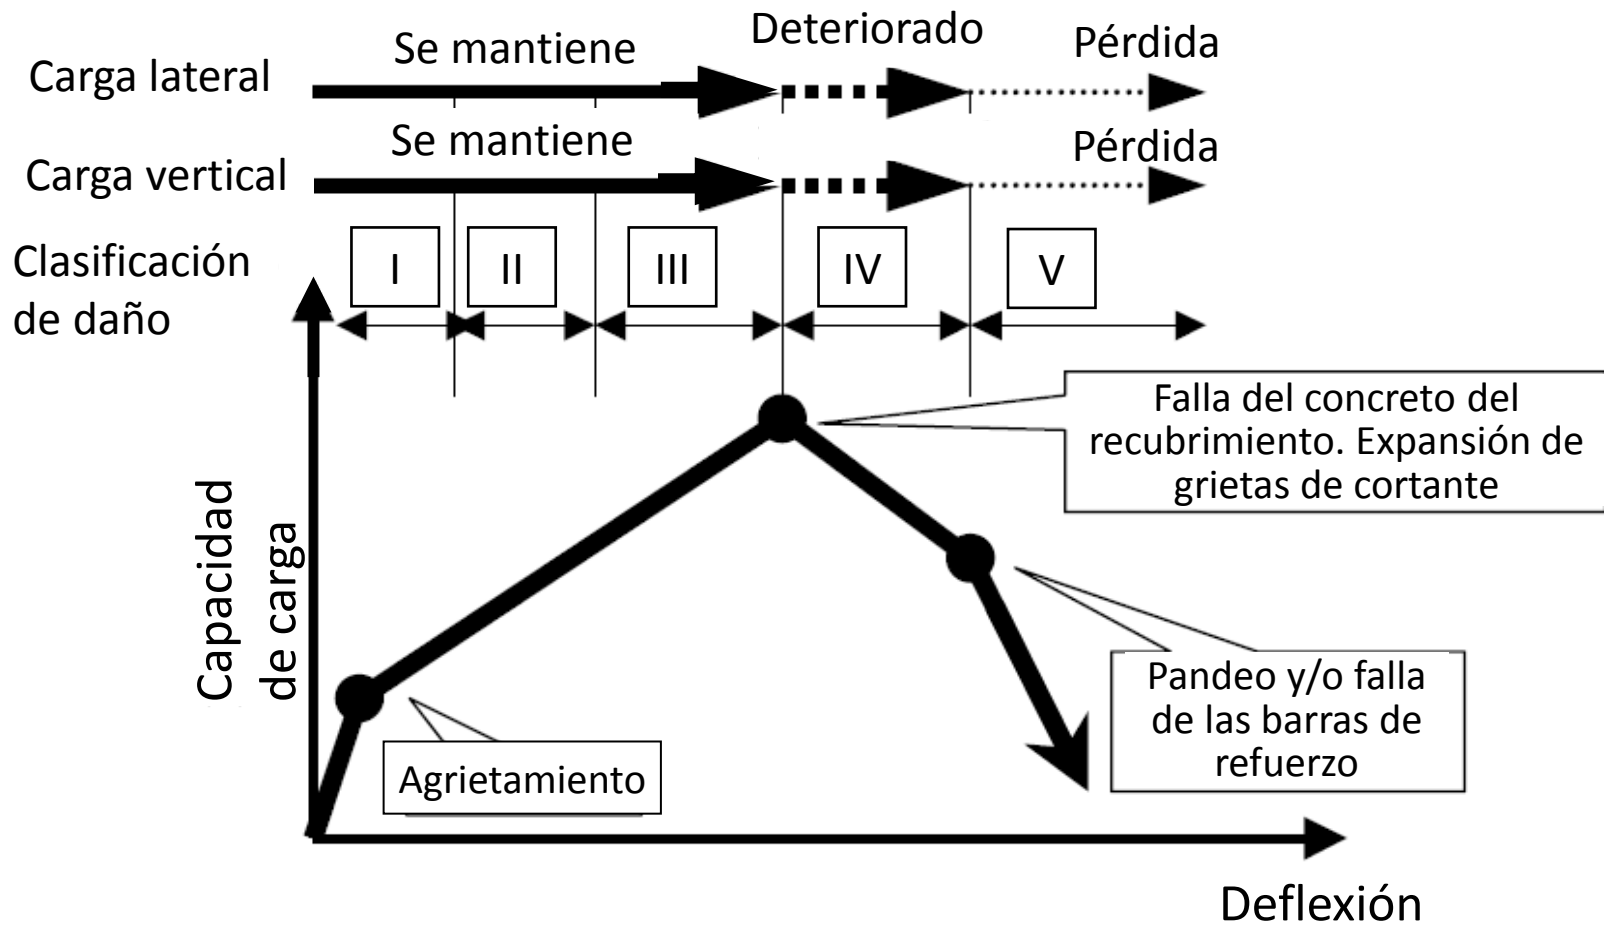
Carga lateral
Se mantiene
Deteriorado
Pérdida

Carga vertical
Se mantiene
Pérdida

Clasificación de daño
I
II
III
IV
V

Capacidad de carga

Falla del concreto del recubrimiento. Expansión de grietas de cortante

Pandeo y/o falla de las barras de refuerzo

Agrietamiento

Deflexión